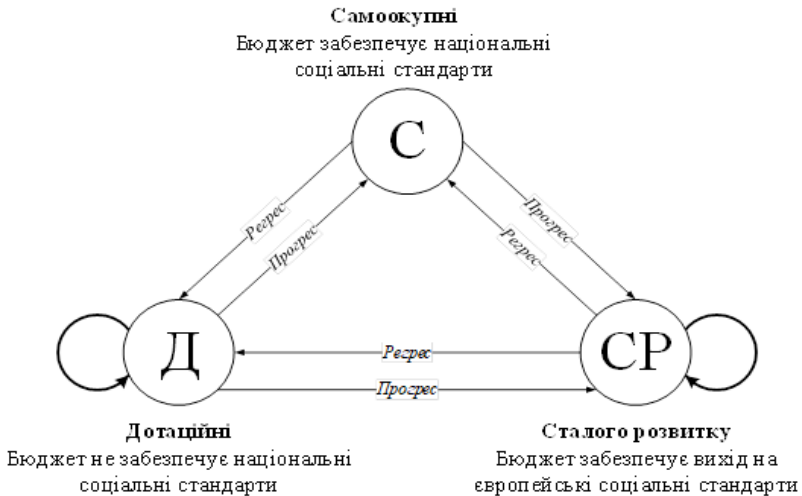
Самоокупні
Бюджет забезпечує національні соціальні стандарти

С

Регрес
Прогрес
Прогрес
Регрес

Д

Регрес
Прогрес

СР

Дотаційні
Бюджет не забезпечує національні соціальні стандарти

Сталого розвитку
Бюджет забезпечує вихід на європейські соціальні стандарти